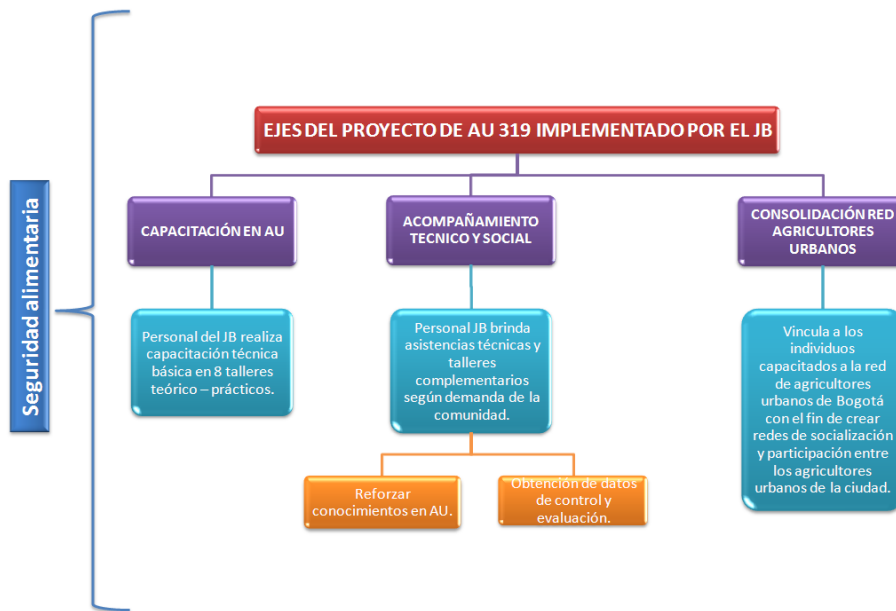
Seguridad alimentaria

EJES DEL PROYECTO DE AU 319 IMPLEMENTADO POR EL JB

CAPACITACIÓN EN AU

Personal del JB realiza capacitación técnica básica en 8 talleres teórico – prácticos.

ACOMPAÑAMIENTO TECNICO Y SOCIAL

Personal JB brinda asistencias técnicas y talleres complementarios según demanda de la comunidad.

Reforzar conocimientos en AU.

Obtención de datos de control y evaluación.

CONSOLIDACIÓN RED AGRICULTORES URBANOS

Vincula a los individuos capacitados a la red de agricultores urbanos de Bogotá con el fin de crear redes de socialización y participación entre los agricultores urbanos de la ciudad.